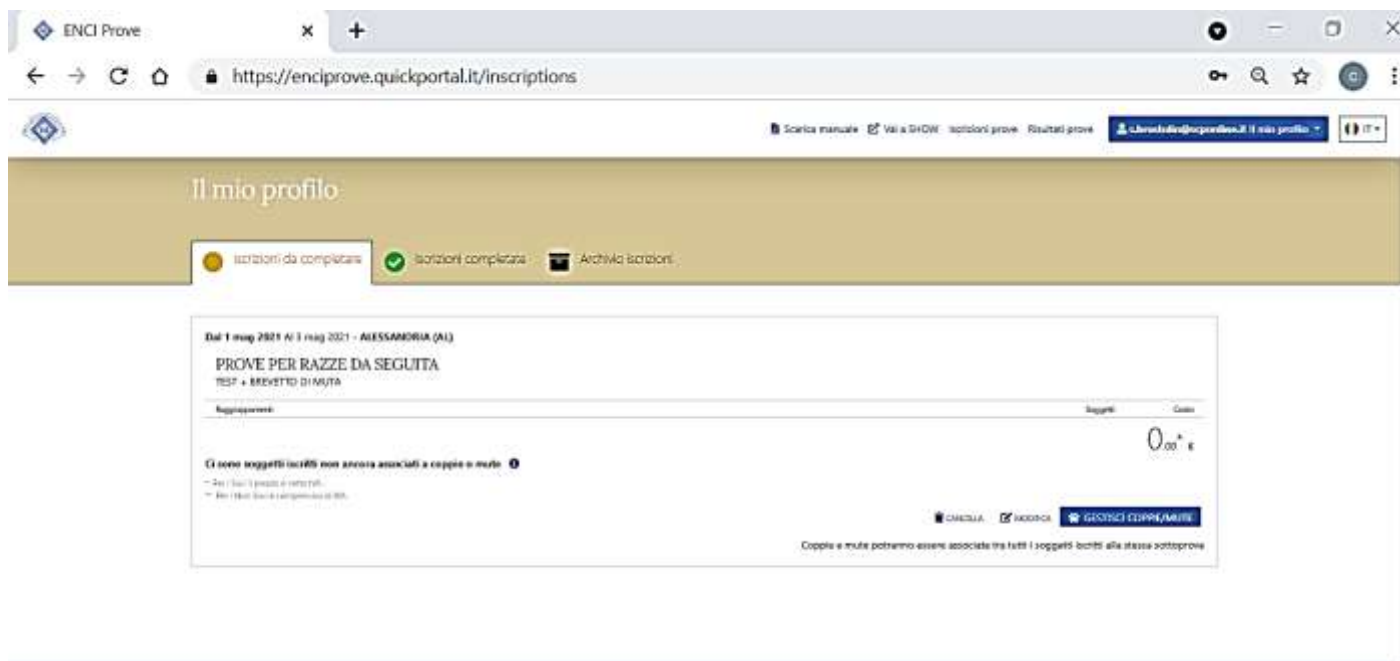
ENCI Prove

https://enciprove.quickportal.it/inscriptions

Scarica manuale  Vai a SHOW  Iscrizioni prove  Risultati prove  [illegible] Il mio profilo  IT

Il mio profilo

Iscrizioni da completare  Iscrizioni completate  Archivio iscrizioni

Dal 1 mag 2021 Al 3 mag 2021 - ALESSANDRIA (AL)

PROVE PER RAZZE DA SEGUITA
TEST + BREVETTO DI MUTA

Raggruppamenti  Soggetti  Costo

$0_{,00}$* €

Ci sono soggetti iscritti non ancora associati a coppie o mute

* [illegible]
** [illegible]

CANCELLA  MODIFICA  GESTISCI COPPIE/MUTE

Coppie e mute potranno essere associate tra tutti i soggetti iscritti alla stessa sottoprova